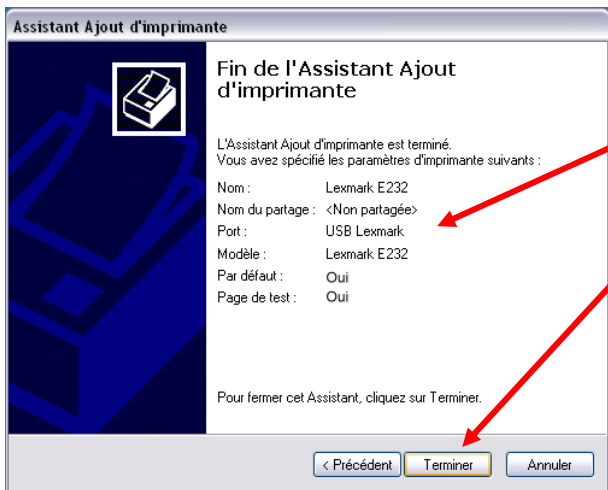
Assistant Ajout d'imprimante

Fin de l'Assistant Ajout d'imprimante

L'Assistant Ajout d'imprimante est terminé.
Vous avez spécifié les paramètres d'imprimante suivants :

| | |
|---|---|
| Nom : | Lexmark E232 |
| Nom du partage : | <Non partagée> |
| Port : | USB Lexmark |
| Modèle : | Lexmark E232 |
| Par défaut : | Oui |
| Page de test : | Oui |

Pour fermer cet Assistant, cliquez sur Terminer.

< Précédent
Terminer
Annuler